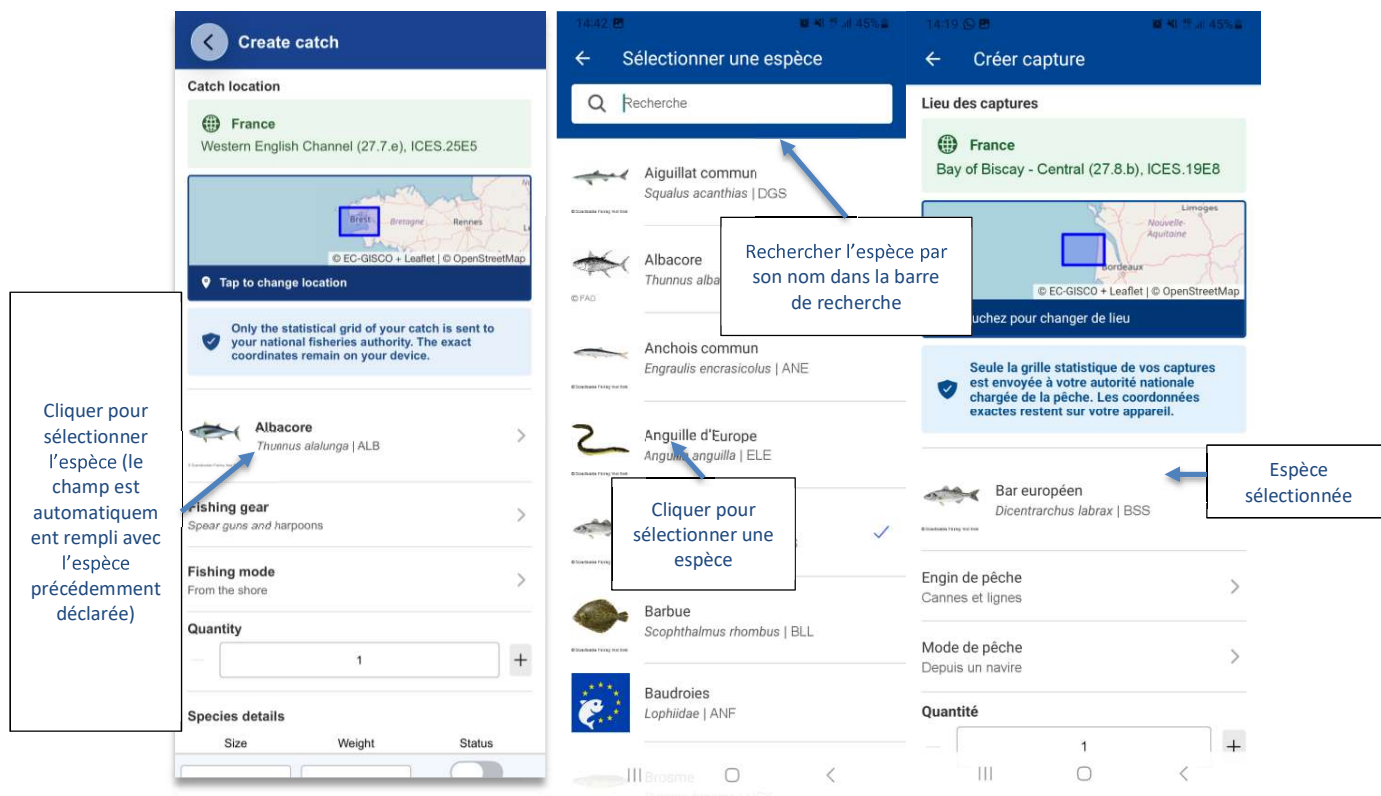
Cliquer pour sélectionner l'espèce (le champ est automatiquement rempli avec l'espèce précédemment déclarée)

Create catch

Catch location

France
Western English Channel (27.7.e), ICES.25E5

Brest Bretagne Rennes
© EC-GISCO + Leaflet | © OpenStreetMap

Tap to change location

Only the statistical grid of your catch is sent to your national fisheries authority. The exact coordinates remain on your device.

Albacore
Thunnus alalunga | ALB

Fishing gear
Spear guns and harpoons

Fishing mode
From the shore

Quantity
—
1
+

Species details
Size
Weight
Status

14:42
45%

Sélectionner une espèce

Recherche

Rechercher l'espèce par son nom dans la barre de recherche

Aiguillat commun
Squalus acanthias | DGS

Albacore
Thunnus alba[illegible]

© FAO

Anchois commun
Engraulis encrasicolus | ANE

Anguille d'Europe
Anguilla anguilla | ELE

Cliquer pour sélectionner une espèce

Barbue
Scophthalmus rhombus | BLL

Baudroies
Lophiidae | ANF

Brosme

14:19
45%

Créer capture

Lieu des captures

France
Bay of Biscay - Central (27.8.b), ICES.19E8

Limoges
Nouvelle-Aquitaine
Bordeaux
© EC-GISCO + Leaflet | © OpenStreetMap

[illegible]uchez pour changer de lieu

Seule la grille statistique de vos captures est envoyée à votre autorité nationale chargée de la pêche. Les coordonnées exactes restent sur votre appareil.

Espèce sélectionnée

Bar européen
Dicentrarchus labrax | BSS

Engin de pêche
Cannes et lignes

Mode de pêche
Depuis un navire

Quantité
—
1
+